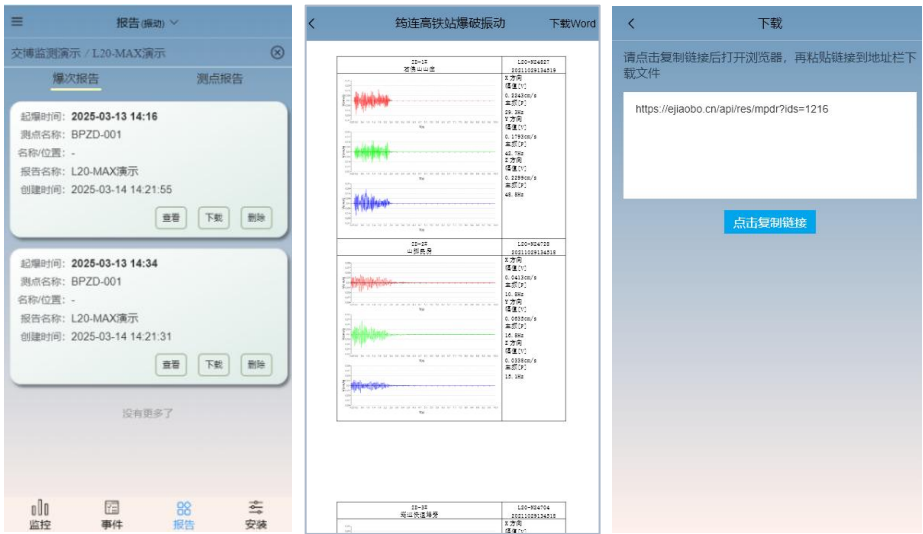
报告(振动)

交博监测演示 / L20-MAX演示

爆次报告　测点报告

起爆时间: 2025-03-13 14:16
测点名称: BPZD-001
名称/位置: -
报告名称: L20-MAX演示
创建时间: 2025-03-14 14:21:55
查看　下载　删除

起爆时间: 2025-03-13 14:34
测点名称: BPZD-001
名称/位置: -
报告名称: L20-MAX演示
创建时间: 2025-03-14 14:21:31
查看　下载　删除

没有更多了

监控　事件　报告　安装

钨连高铁站爆破振动　下载Word

| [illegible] | L20-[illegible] |
|---|---|
| | X方向 峰值[V] 0.3243cm/s 主频[F] 29.3Hz Y方向 峰值[V] 0.1793cm/s 主频[F] 40.7Hz Z方向 峰值[V] 0.2299cm/s 主频[F] 48.8Hz |
| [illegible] | L20-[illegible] |
| | X方向 峰值[V] 0.0413cm/s 主频[F] 10.8Hz Y方向 峰值[V] 0.0550cm/s 主频[F] 16.8Hz Z方向 峰值[V] 0.0338cm/s 主频[F] 15.1Hz |
| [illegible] | L20-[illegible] |
| | X方向 |

下载

请点击复制链接后打开浏览器，再粘贴链接到地址栏下载文件

https://ejiaobo.cn/api/res/mpdr?ids=1216

点击复制链接